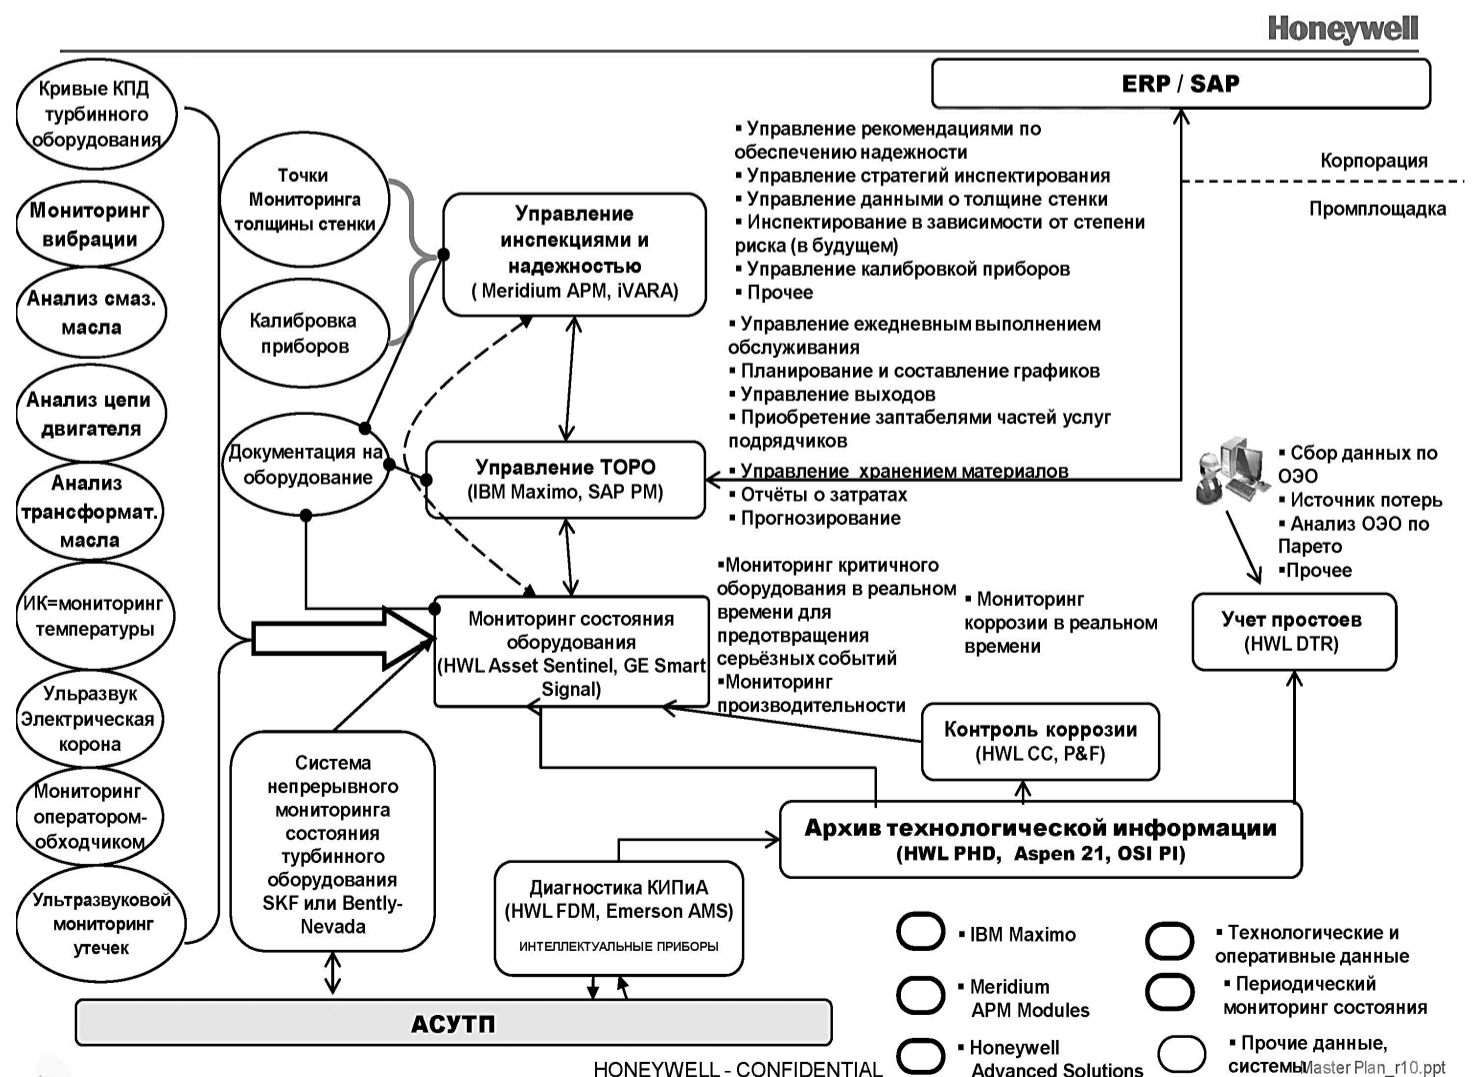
Honeywell

ERP / SAP

Кривые КПД турбинного оборудования

Мониторинг вибрации

Анализ смаз. масла

Анализ цепи двигателя

Анализ трансформат. масла

ИК=мониторинг температуры

Ульразвук Электрическая корона

Мониторинг оператором-обходчиком

Ультразвуковой мониторинг утечек

Точки Мониторинга толщины стенки

Калибровка приборов

Документация на оборудование

Управление инспекциями и надежностью ( Meridium APM, iVARA)

▪ Управление рекомендациями по обеспечению надежности
▪ Управление стратегий инспектирования
▪ Управление данными о толщине стенки
▪ Инспектирование в зависимости от степени риска (в будущем)
▪ Управление калибровкой приборов
▪ Прочее

Корпорация

Промплощадка

▪ Управление ежедневным выполнением обслуживания
▪ Планирование и составление графиков
▪ Управление выходов
▪ Приобретение заптабелями частей услуг подрядчиков
▪ Управление хранением материалов
▪ Отчёты о затратах
▪ Прогнозирование

Управление ТОРО (IBM Maximo, SAP PM)

▪ Сбор данных по ОЭО
▪ Источник потерь
▪ Анализ ОЭО по Парето
▪Прочее

▪Мониторинг критичного оборудования в реальном времени для предотвращения серьёзных событий
▪Мониторинг производительности

▪ Мониторинг коррозии в реальном времени

Мониторинг состояния оборудования (HWL Asset Sentinel, GE Smart Signal)

Учет простоев (HWL DTR)

Контроль коррозии (HWL CC, P&F)

Система непрерывного мониторинга состояния турбинного оборудования SKF или Bently-Nevada

Архив технологической информации (HWL PHD, Aspen 21, OSI PI)

Диагностика КИПиА (HWL FDM, Emerson AMS)
ИНТЕЛЛЕКТУАЛЬНЫЕ ПРИБОРЫ

▪ IBM Maximo

▪ Meridium APM Modules

▪ Honeywell Advanced Solutions

▪ Технологические и оперативные данные

▪ Периодический мониторинг состояния

▪ Прочие данные, системы

АСУТП

HONEYWELL - CONFIDENTIAL

Master Plan_r10.ppt